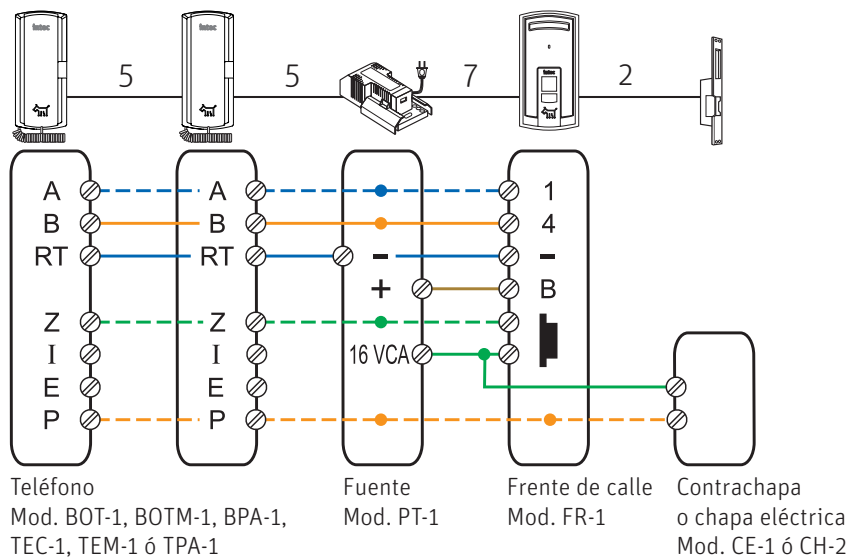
fratec

fratec

5

5

7

2

A
B
RT
Z
I
E
P

A
B
RT
Z
I
E
P

–
+
16 VCA

1
4
–
B

Teléfono
Mod. BOT-1, BOTM-1, BPA-1, TEC-1, TEM-1 ó TPA-1

Fuente
Mod. PT-1

Frente de calle
Mod. FR-1

Contrachapa o chapa eléctrica
Mod. CE-1 ó CH-2